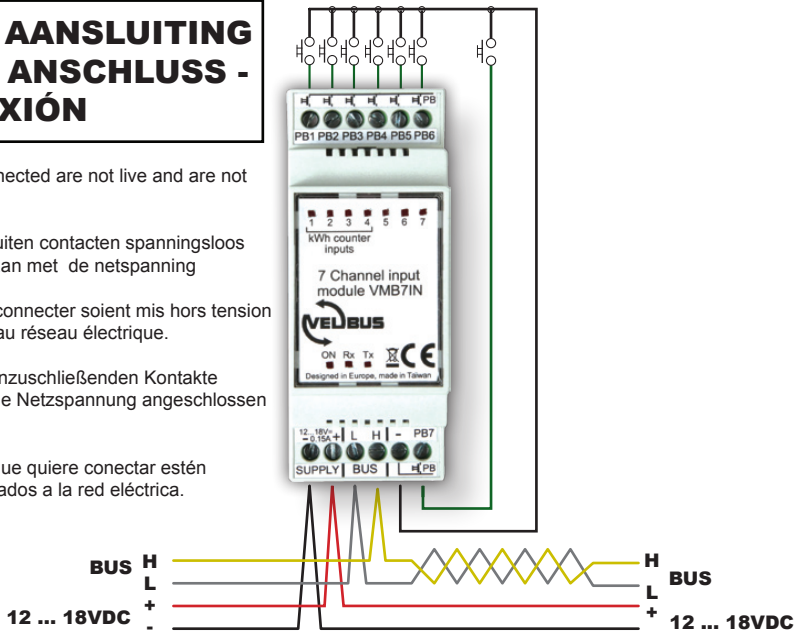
AANSLUITING
ANSCHLUSS -
XIÓN

nected are not live and are not

uiten contacten spanningsloos
an met de netspanning

connecter soient mis hors tension
au réseau électrique.

nzuschließenden Kontakte
e Netzspanning angeschlossen

ue quiere conectar estén
ados a la red eléctrica.

PB
PB1 PB2 PB3 PB4 PB5 PB6

1 2 3 4 5 6 7
kWh counter inputs

7 Channel input module VMB7IN

VELBUS

ON Rx Tx
Designed in Europe, made in Taiwan

12...18V= 0.15A
- + L H - PB7
SUPPLY BUS PB

BUS H
L
+
12 ... 18VDC -

H
L BUS
+
12 ... 18VDC